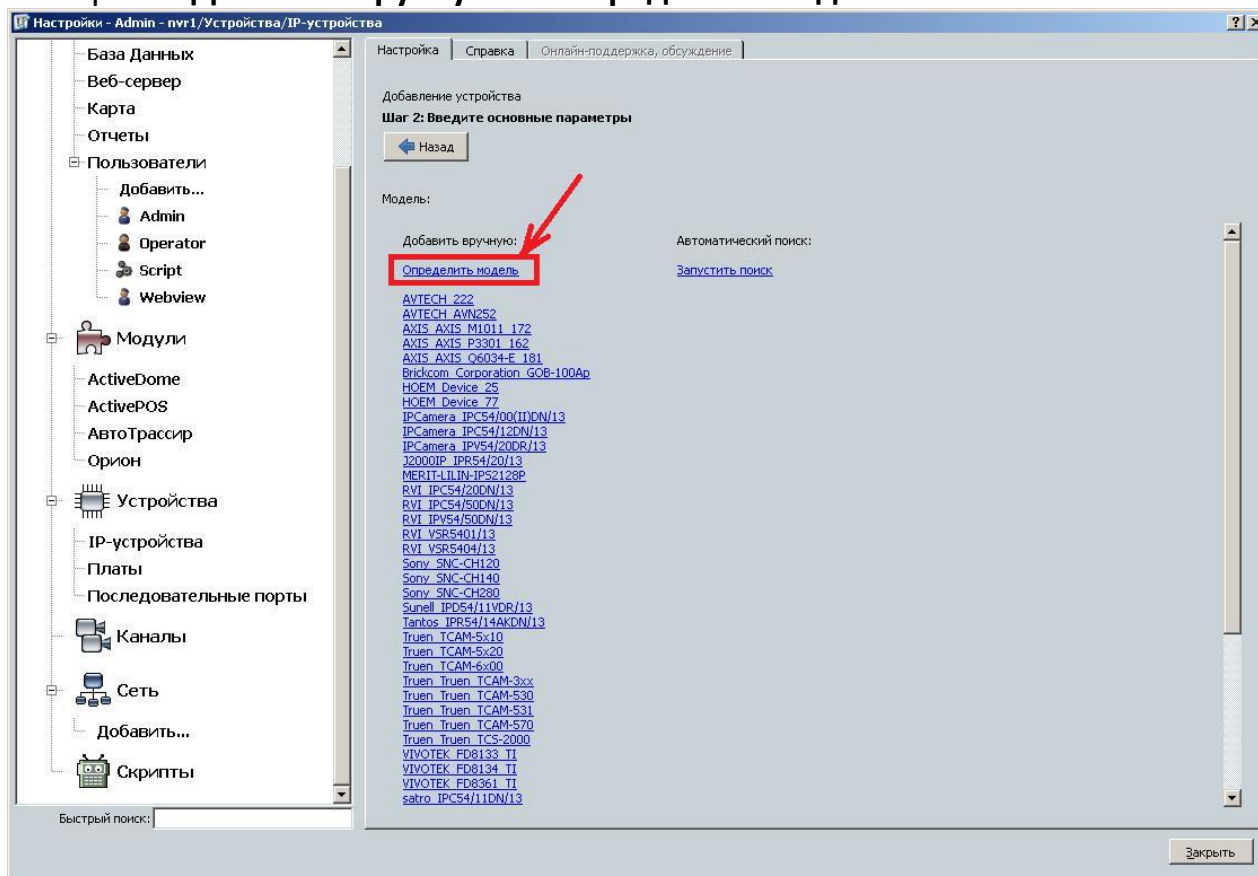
Настройки - Admin - nvr1/Устройства/IP-устройства

База Данных
Веб-сервер
Карта
Отчеты
Пользователи
Добавить...
Admin
Operator
Script
Webview
Модули
ActiveDome
ActivePOS
АвтоТрассир
Орион
Устройства
IP-устройства
Платы
Последовательные порты
Каналы
Сеть
Добавить...
Скрипты

Быстрый поиск:

Настройка | Справка | Онлайн-поддержка, обсуждение

Добавление устройства
Шаг 2: Введите основные параметры

Назад

Модель:

Добавить вручную:

Определить модель

Автоматический поиск:

Запустить поиск

AVTECH_222
AVTECH_AVN252
AXIS_AXIS_M1011_172
AXIS_AXIS_P3301_162
AXIS_AXIS_Q6034-E_181
Brickcom_Corporation_GOB-100Ap
HOEM_Device_25
HOEM_Device_77
IPCamera_IPC54/00(II)DN/13
IPCamera_IPC54/12DN/13
IPCamera_IPV54/20DR/13
J2000IP_IPR54/20/13
MERIT-LILIN-IPS2128P
RVI_IPC54/20DN/13
RVI_IPC54/50DN/13
RVI_IPV54/50DN/13
RVI_VSR5401/13
RVI_VSR5404/13
Sony_SNC-CH120
Sony_SNC-CH140
Sony_SNC-CH280
Sunell_IPD54/11VDR/13
Tantos_IPR54/14AKDN/13
Truen_TCAM-5x10
Truen_TCAM-5x20
Truen_TCAM-6x00
Truen_Truen_TCAM-3xx
Truen_Truen_TCAM-530
Truen_Truen_TCAM-531
Truen_Truen_TCAM-570
Truen_Truen_TCS-2000
VIVOTEK_FD8133_TI
VIVOTEK_FD8134_TI
VIVOTEK_FD8361_TI
satro_IPC54/11DN/13

Закрыть